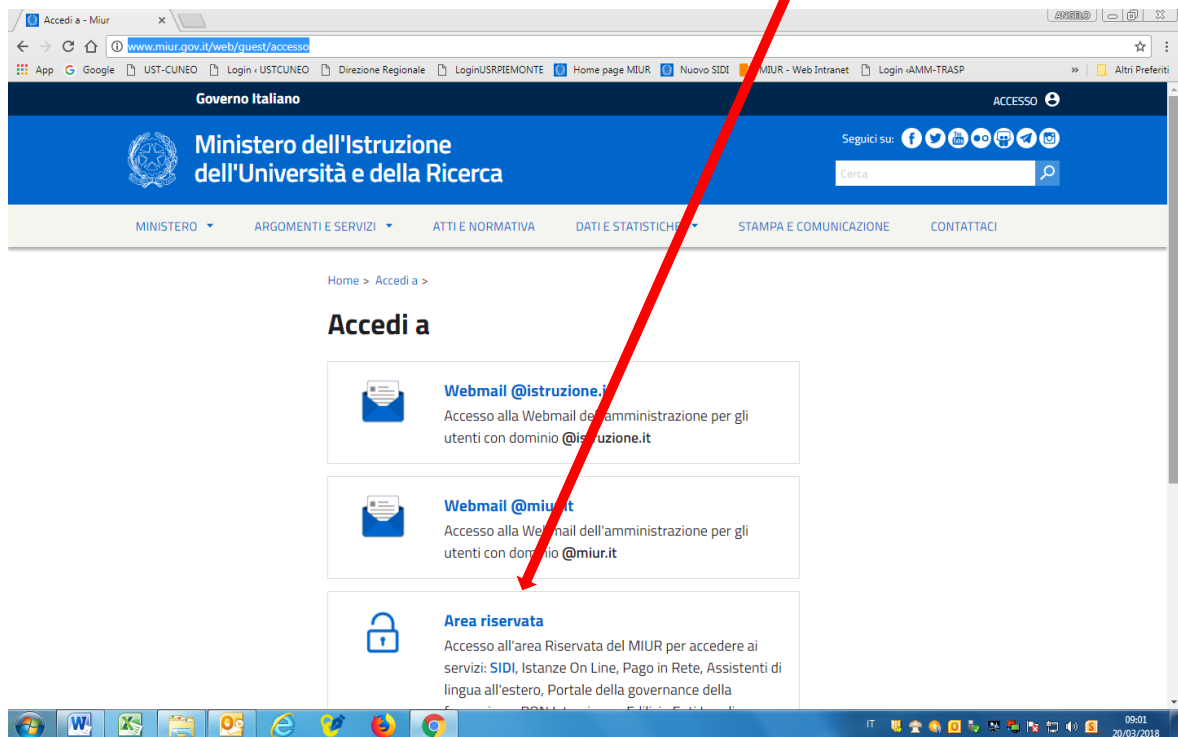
Accedi a - Miur ×

ANGELO

www.miur.gov.it/web/guest/accesso

App Google UST-CUNEO Login ‹ USTCUNEO Direzione Regionale LoginUSRPIEMONTE Home page MIUR Nuovo SIDI MIUR - Web Intranet Login ‹AMM-TRASP » Altri Preferiti

Governo Italiano

ACCESSO

Ministero dell'Istruzione dell'Università e della Ricerca

Seguici su:

Cerca

MINISTERO ARGOMENTI E SERVIZI ATTI E NORMATIVA DATI E STATISTICHE STAMPA E COMUNICAZIONE CONTATTACI

Home > Accedi a >

Accedi a

Webmail @istruzione.i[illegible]
Accesso alla Webmail de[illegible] amministrazione per gli utenti con dominio @is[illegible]ruzione.it

Webmail @miu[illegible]it
Accesso alla We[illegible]mail dell'amministrazione per gli utenti con dom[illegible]nio @miur.it

Area riservata
Accesso all'area Riservata del MIUR per accedere ai servizi: SIDI, Istanze On Line, Pago in Rete, Assistenti di lingua all'estero, Portale della governance della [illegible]

IT

09:01
20/03/2018